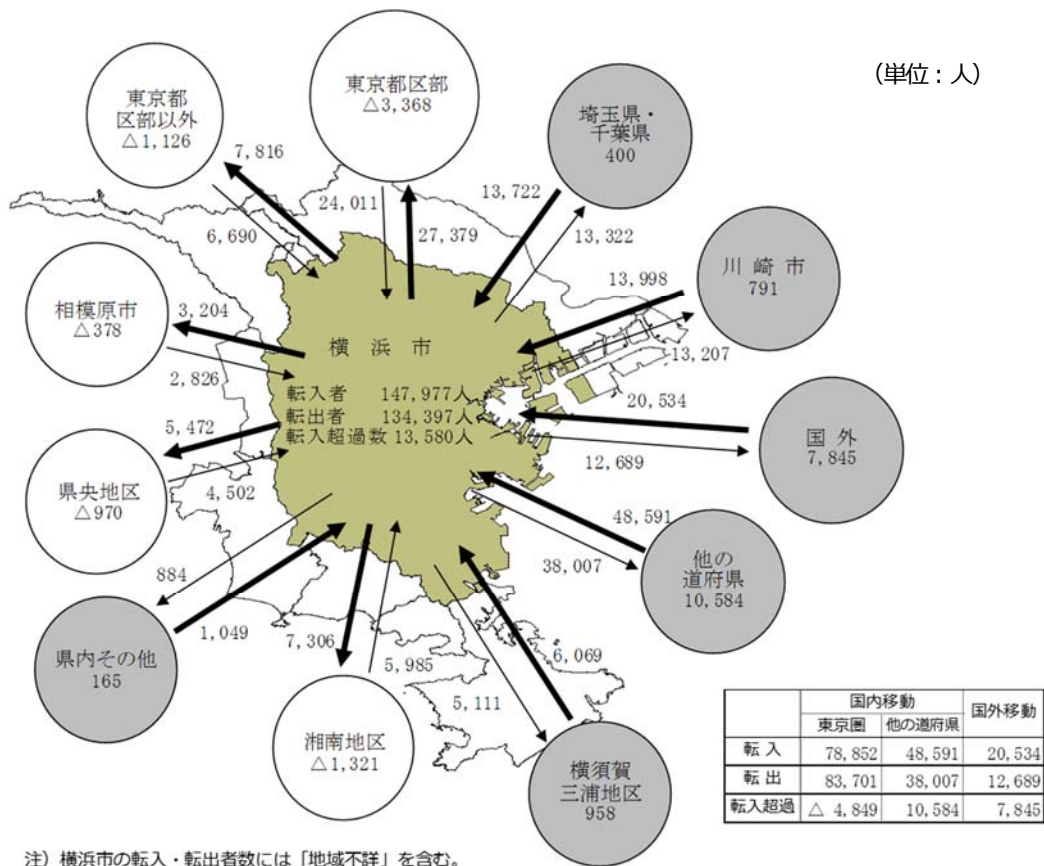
(単位：人)

東京都区部以外
△1,126

東京都区部
△3,368

埼玉県・千葉県
400

川崎市
791

相模原市
△378

国外
7,845

県央地区
△970

他の道府県
10,584

県内その他
165

湘南地区
△1,321

横須賀三浦地区
958

横浜市
転入者 147,977人
転出者 134,397人
転入超過数 13,580人

7,816
6,690
24,011
27,379
13,722
13,322
13,998
13,207
3,204
2,826
20,534
5,472
12,689
4,502
48,591
38,007
884
1,049
7,306
5,985
6,069
5,111

| | 国内移動 | | 国外移動 |
|---|---|---|---|
| | 東京圏 | 他の道府県 | |
| 転入 | 78,852 | 48,591 | 20,534 |
| 転出 | 83,701 | 38,007 | 12,689 |
| 転入超過 | △ 4,849 | 10,584 | 7,845 |

注）横浜市の転入・転出者数には「地域不詳」を含む。